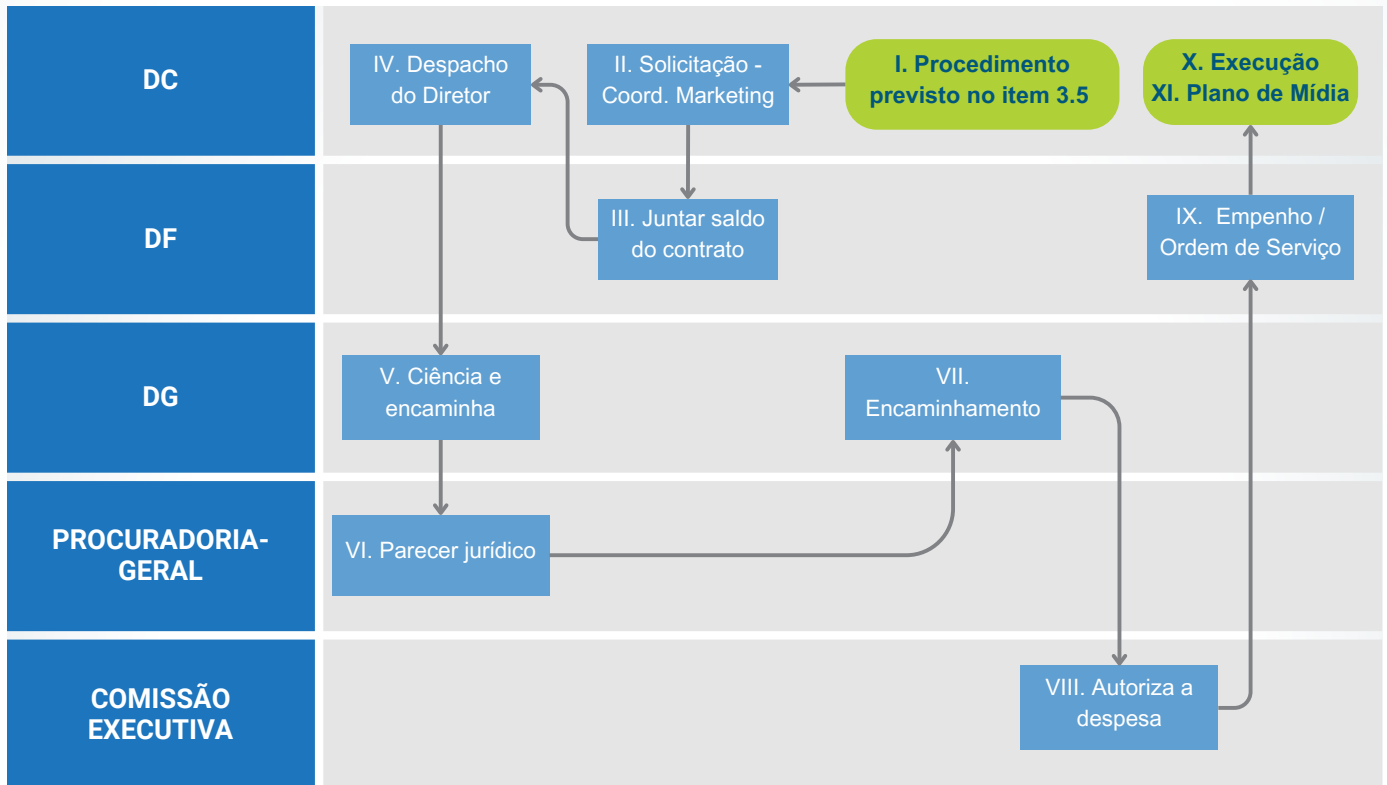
DC

IV. Despacho do Diretor

II. Solicitação - Coord. Marketing

I. Procedimento previsto no item 3.5

X. Execução
XI. Plano de Mídia

DF

III. Juntar saldo do contrato

IX. Empenho / Ordem de Serviço

DG

V. Ciência e encaminha

VII. Encaminhamento

PROCURADORIA-GERAL

VI. Parecer jurídico

COMISSÃO EXECUTIVA

VIII. Autoriza a despesa